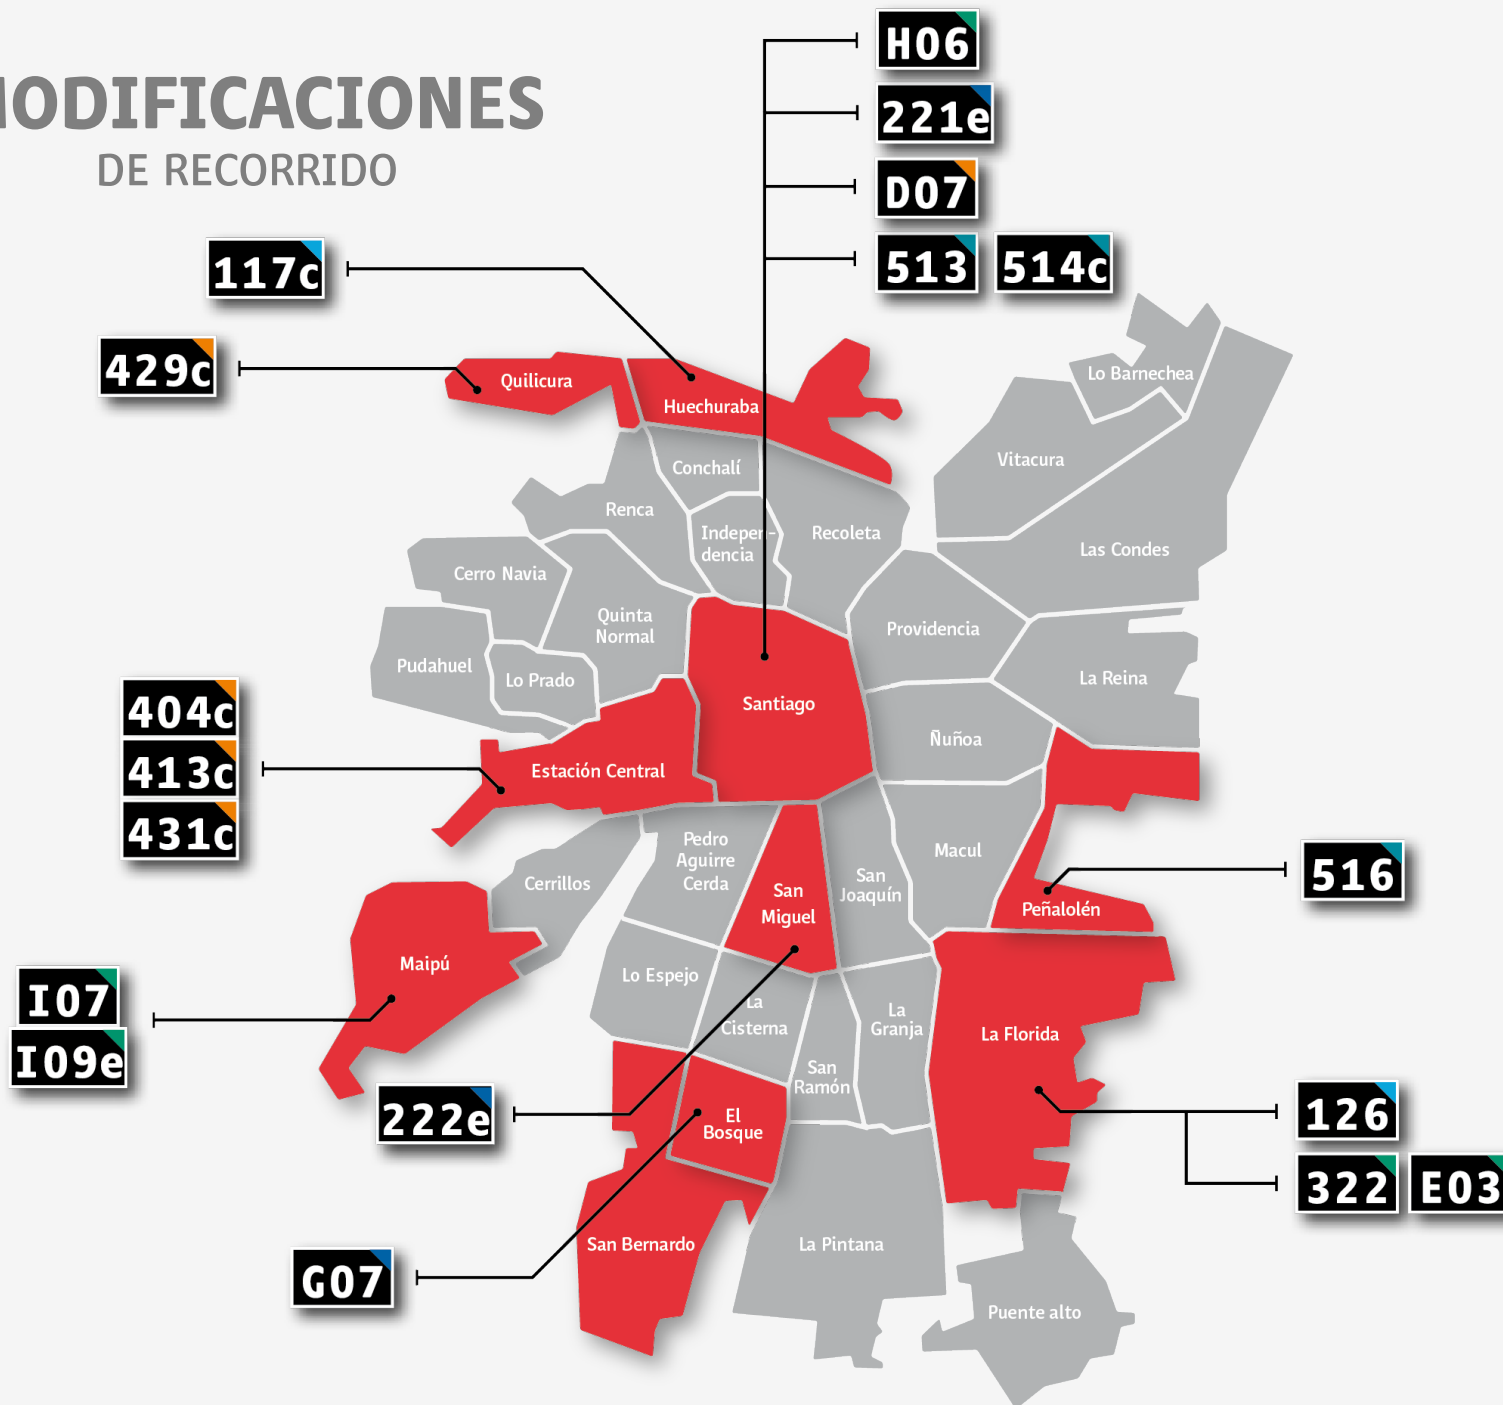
ODIFICACIONES
DE RECORRIDO

H06
221e
D07
513 514c

117c
429c

Quilicura
Huechuraba
Lo Barnechea
Vitacura
Conchalí
Renca
Independencia
Recoleta
Las Condes
Cerro Navia
Quinta Normal
Providencia
Pudahuel
Lo Prado
Santiago
La Reina
Ñuñoa

404c
413c
431c

Estación Central
Pedro Aguirre Cerda
Macul
Cerrillos
San Joaquín
San Miguel
Peñalolén

516

Maipú
Lo Espejo
La Cisterna
La Granja
La Florida

I07
I09e

222e

San Ramón
El Bosque

126
322 E03

San Bernardo
La Pintana
Puente alto

G07